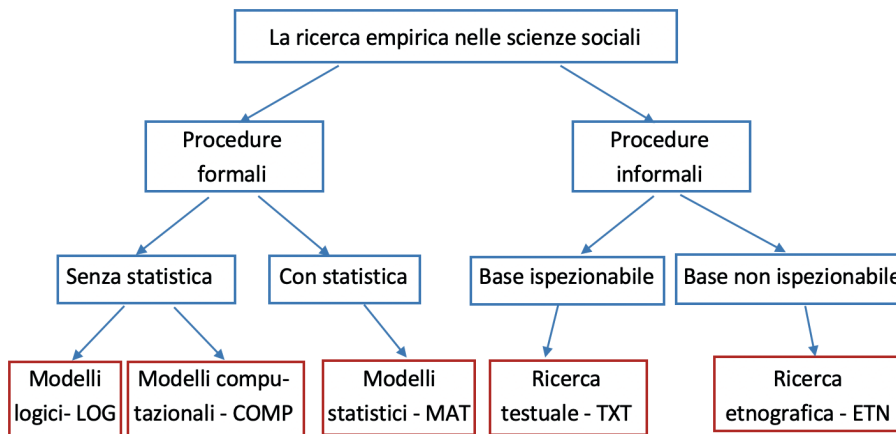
La ricerca empirica nelle scienze sociali

Procedure formali

Procedure informali

Senza statistica

Con statistica

Base ispezionabile

Base non ispezionabile

Modelli logici- LOG

Modelli computazionali - COMP

Modelli statistici - MAT

Ricerca testuale - TXT

Ricerca etnografica - ETN